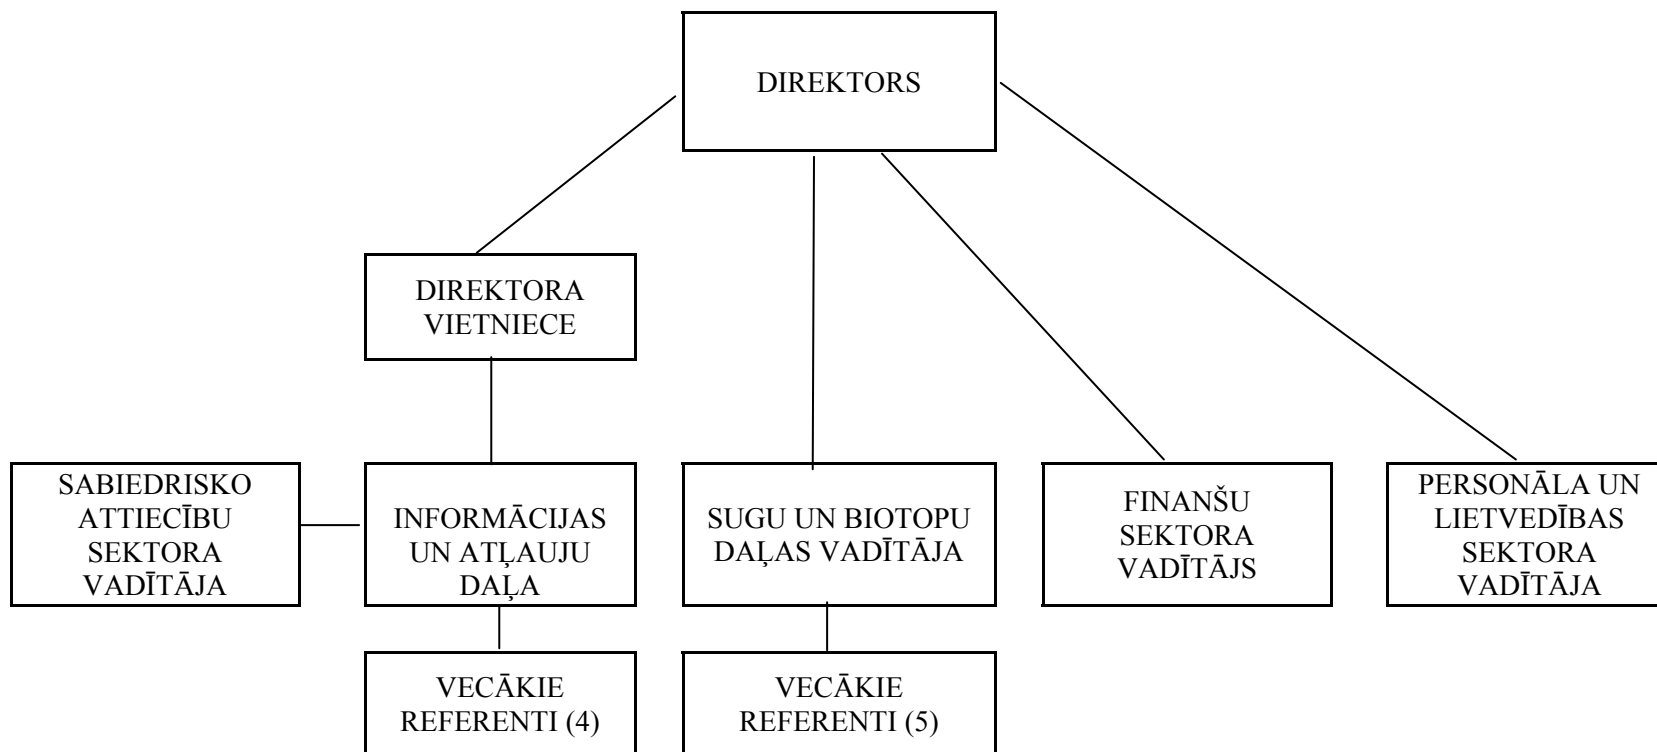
DIREKTORS

DIREKTORA VIETNIECE

SABIEDRISKO ATTIECĪBU SEKTORA VADĪTĀJA

INFORMĀCIJAS UN ATĻAUJU DAĻA

SUGU UN BIOTOPU DAĻAS VADĪTĀJA

FINANŠU SEKTORA VADĪTĀJS

PERSONĀLA UN LIETVEDĪBAS SEKTORA VADĪTĀJA

VECĀKIE REFERENTI (4)

VECĀKIE REFERENTI (5)